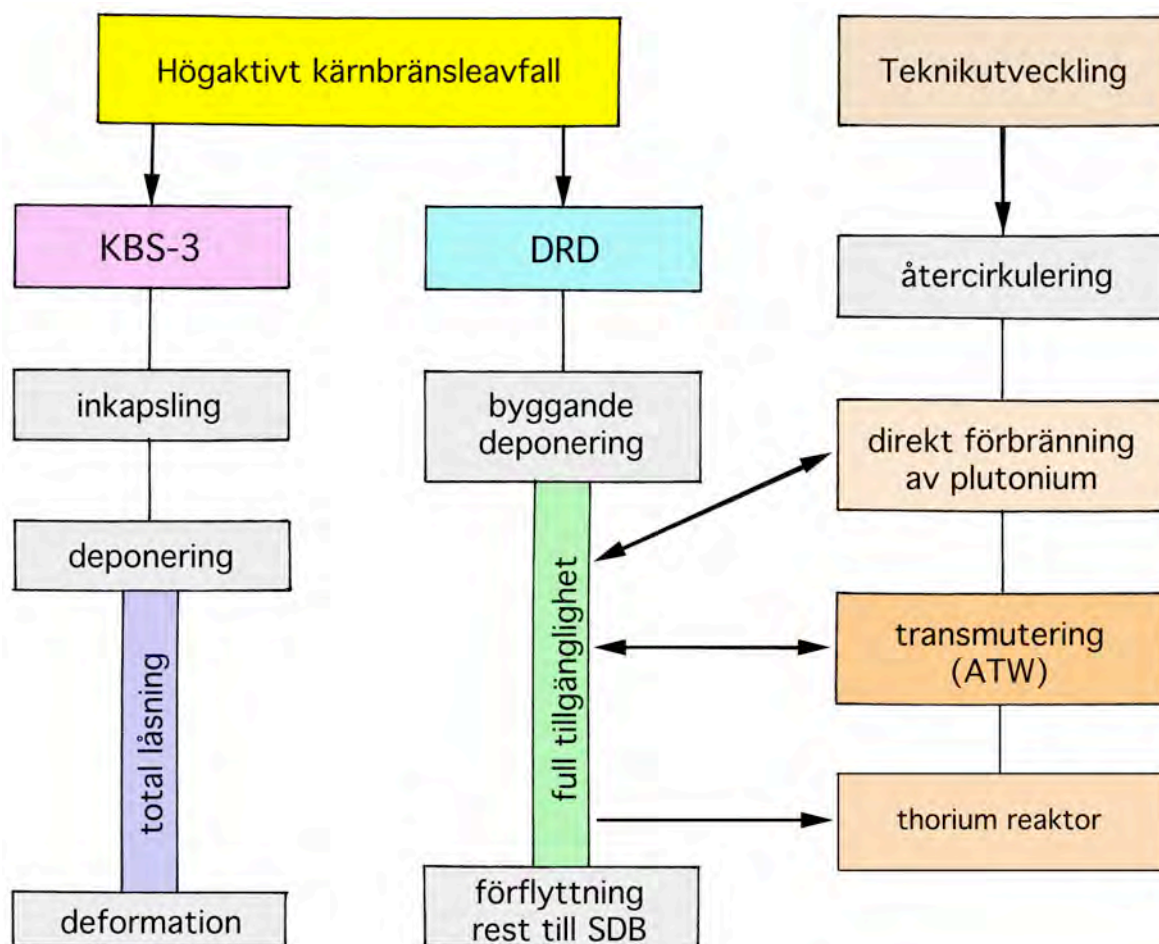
Högaktivt kärnbränsleavfall

Teknikutveckling

KBS-3

DRD

återcirkulering

inkapsling

byggande deponering

direkt förbränning av plutonium

deponering

full tillgänglighet

transmutering (ATW)

total låsning

thorium reaktor

deformation

förflyttning rest till SDB